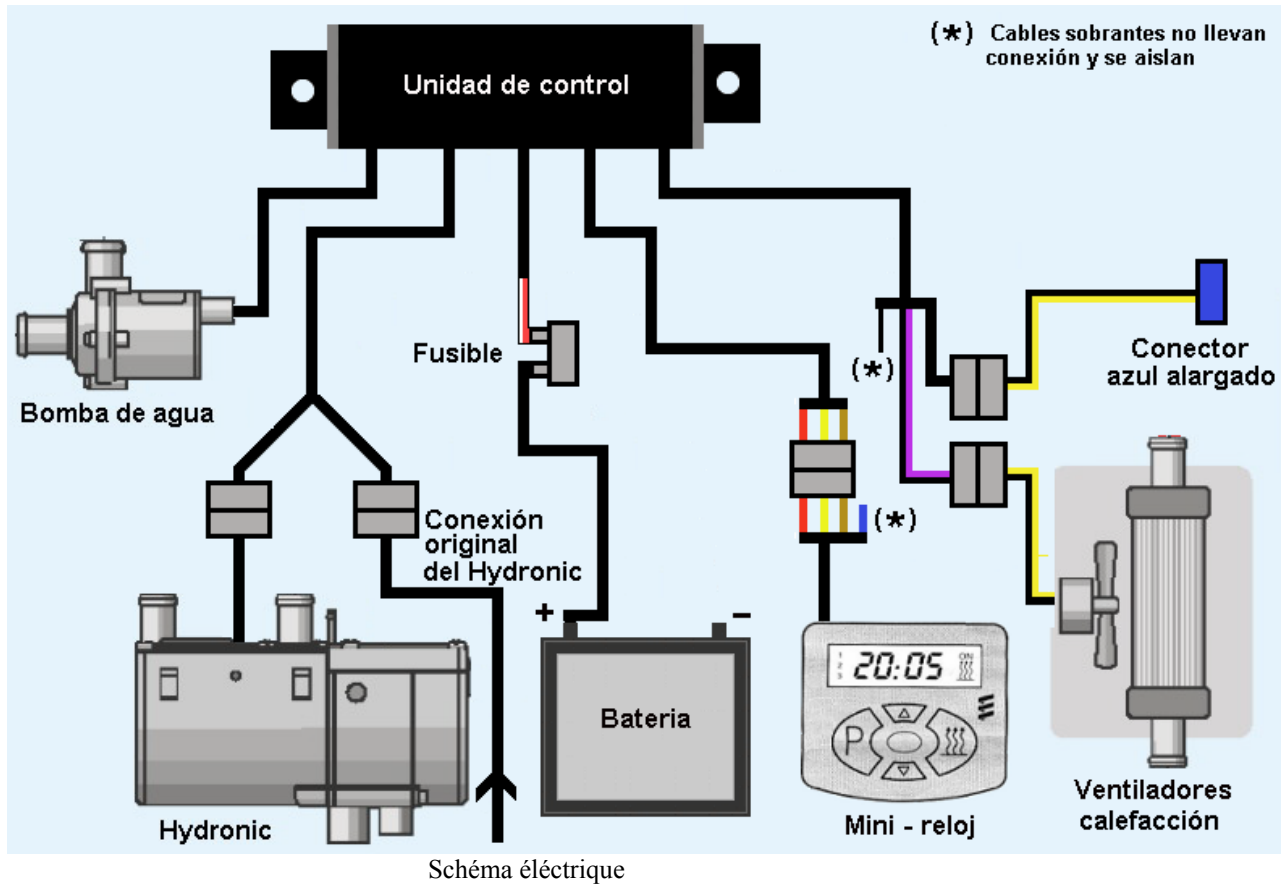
(*) Cables sobrantes no llevan conexión y se aislan

Unidad de control

Bomba de agua

Fusible

(*)

Conector azul alargado

Conexión original del Hydronic

(*)

+

−

Bateria

Hydronic

20:05

P

Mini - reloj

Ventiladores calefacción

Schéma éléctrique